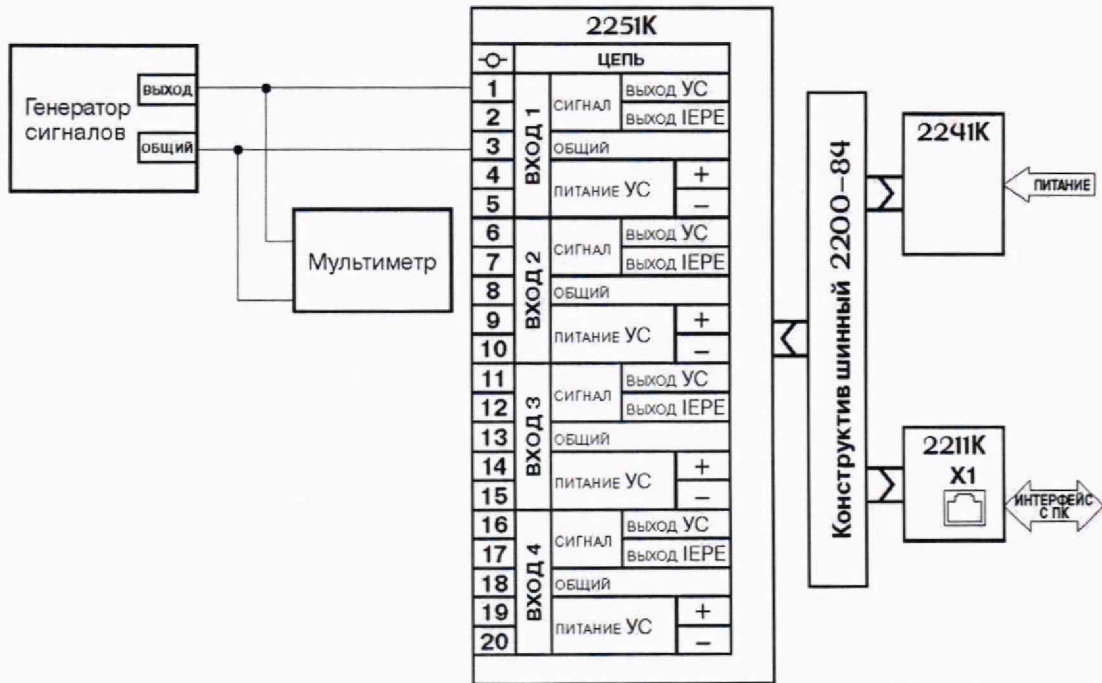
Генератор сигналов

выход

общий

Мультиметр

2251К

| -○- | ЦЕПЬ | | | |
|---|---|---|---|---|
| 1 | ВХОД 1 | СИГНАЛ | выход УС | |
| 2 | | | выход IEPE | |
| 3 | | ОБЩИЙ | | |
| 4 | | ПИТАНИЕ УС | | + |
| 5 | | | | – |
| 6 | ВХОД 2 | СИГНАЛ | выход УС | |
| 7 | | | выход IEPE | |
| 8 | | ОБЩИЙ | | |
| 9 | | ПИТАНИЕ УС | | + |
| 10 | | | | – |
| 11 | ВХОД 3 | СИГНАЛ | выход УС | |
| 12 | | | выход IEPE | |
| 13 | | ОБЩИЙ | | |
| 14 | | ПИТАНИЕ УС | | + |
| 15 | | | | – |
| 16 | ВХОД 4 | СИГНАЛ | выход УС | |
| 17 | | | выход IEPE | |
| 18 | | ОБЩИЙ | | |
| 19 | | ПИТАНИЕ УС | | + |
| 20 | | | | – |

Конструктив шинный 2200-84

2241К

ПИТАНИЕ

2211К

X1

ИНТЕРФЕЙС С ПК